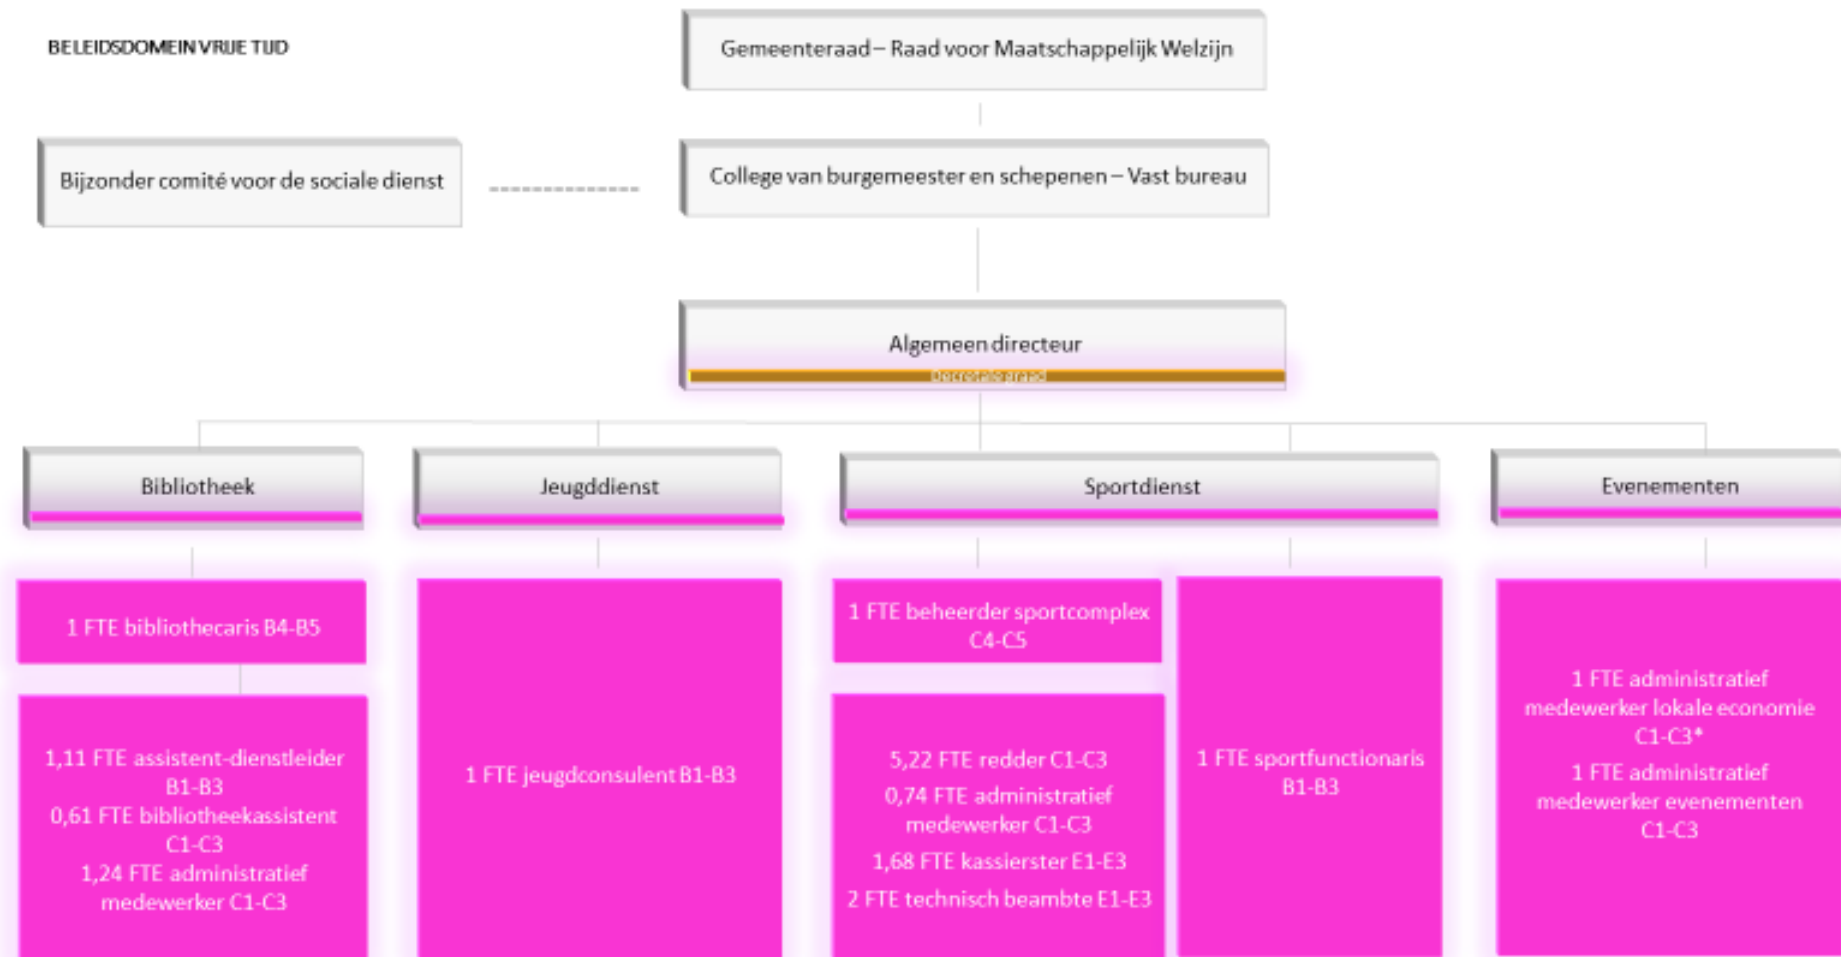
BELEIDSDOMEIN VRIJE TIJD

Gemeenteraad – Raad voor Maatschappelijk Welzijn

Bijzonder comité voor de sociale dienst

College van burgemeester en schepenen – Vast bureau

Algemeen directeur

Decretale graad

Bibliotheek

Jeugddienst

Sportdienst

Evenementen

1 FTE bibliothecaris B4-B5

1,11 FTE assistent-dienstleider B1-B3
0,61 FTE bibliotheekassistent C1-C3
1,24 FTE administratief medewerker C1-C3

1 FTE jeugdconsulent B1-B3

1 FTE beheerder sportcomplex C4-C5

5,22 FTE redder C1-C3
0,74 FTE administratief medewerker C1-C3
1,68 FTE kassierster E1-E3
2 FTE technisch beambte E1-E3

1 FTE sportfunctionaris B1-B3

1 FTE administratief medewerker lokale economie C1-C3*
1 FTE administratief medewerker evenementen C1-C3